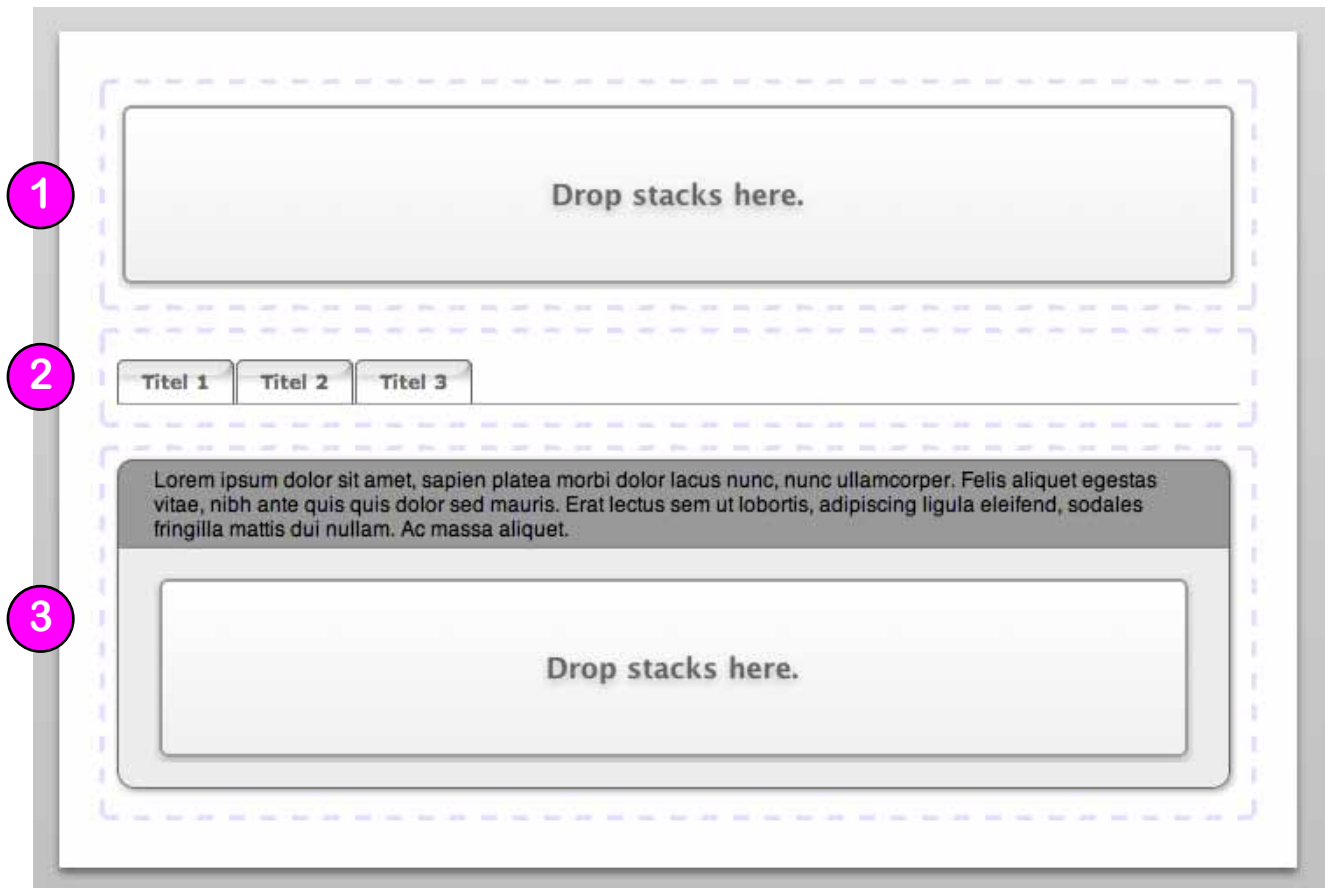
1

Drop stacks here.

2

Titel 1 Titel 2 Titel 3

Lorem ipsum dolor sit amet, sapien platea morbi dolor lacus nunc, nunc ullamcorper. Felis aliquet egestas vitae, nibh ante quis quis dolor sed mauris. Erat lectus sem ut lobortis, adipiscing ligula eleifend, sodales fringilla mattis dui nullam. Ac massa aliquet.

3

Drop stacks here.